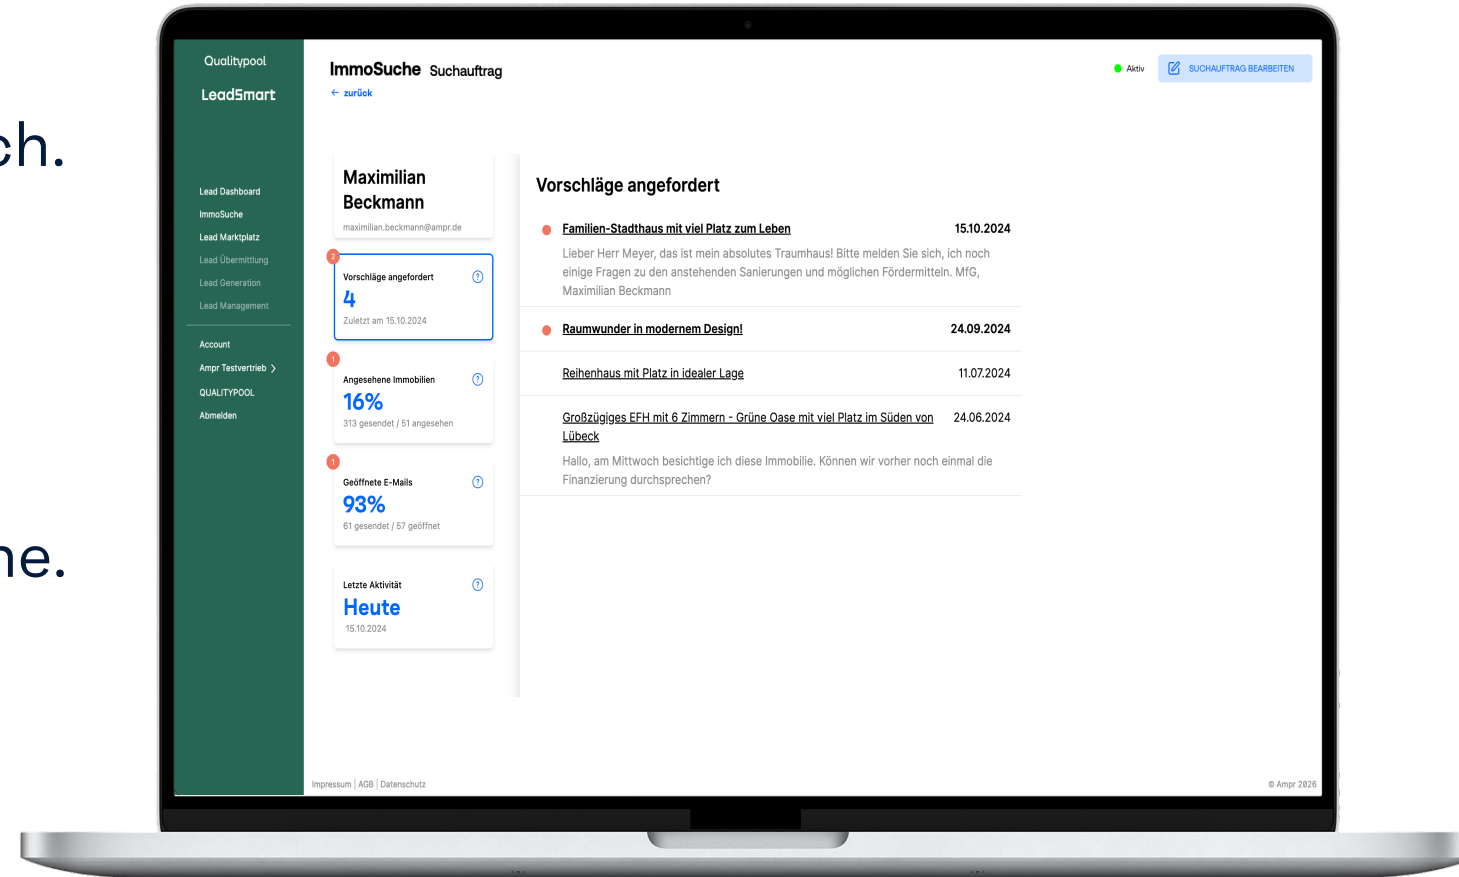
ch.

ne.

Qualitypool

LeadSmart

Lead Dashboard
ImmoSuche
Lead Marktplatz
Lead Übermittlung
Lead Generation
Lead Management

Account
Ampr Testvertrieb >
QUALITYPOOL
Abmelden

ImmoSuche Suchauftrag
← zurück

Aktiv
SUCHAUFTRAG BEARBEITEN

Maximilian Beckmann
maximilian.beckmann@ampr.de

2
Vorschläge angefordert
4
Zuletzt am 15.10.2024

1
Angesehene Immobilien
16%
313 gesendet / 51 angesehen

1
Geöffnete E-Mails
93%
61 gesendet / 57 geöffnet

Letzte Aktivität
Heute
15.10.2024

Vorschläge angefordert

Familien-Stadthaus mit viel Platz zum Leben 15.10.2024
Lieber Herr Meyer, das ist mein absolutes Traumhaus! Bitte melden Sie sich, ich noch einige Fragen zu den anstehenden Sanierungen und möglichen Fördermitteln. MfG, Maximilian Beckmann

Raumwunder in modernem Design! 24.09.2024

Reihenhaus mit Platz in idealer Lage 11.07.2024

Großzügiges EFH mit 6 Zimmern - Grüne Oase mit viel Platz im Süden von Lübeck 24.06.2024
Hallo, am Mittwoch besichtige ich diese Immobilie. Können wir vorher noch einmal die Finanzierung durchsprechen?

Impressum | AGB | Datenschutz

© Ampr 2026